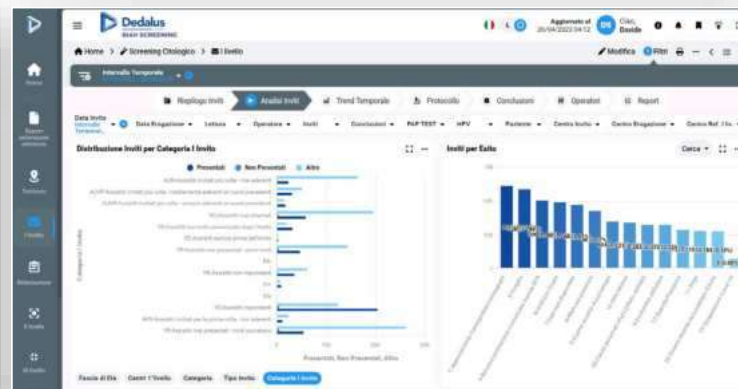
Dedalus
Aggiornato al 20/04/2023 04:12
Ciao, Davide
Home > Screening Citologico > I livello
Modifica Filtri
Intervallo Temporale
Riepilogo Inviti
Analisi Inviti
Trend Temporale
Protocollo
Conclusioni
Operatori
Report
Data Invito
Data Erogazione
Lettera
Operatore
Inviti
Conclusioni
PAP TEST
HPV
Paziente
Centro Invito
Centro Erogazione
Distribuzione Inviti per Categoria I Invito
Presentati
Non Presentati
Altro
Categoria I Invito
Presentati, Non Presentati, Altro
Inviti per Esito
Cerca
Fascia di Età
Centri I livello
Categoria
Tipo Invito
Categoria I Invito
Home
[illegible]
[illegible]
I livello
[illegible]
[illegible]
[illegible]